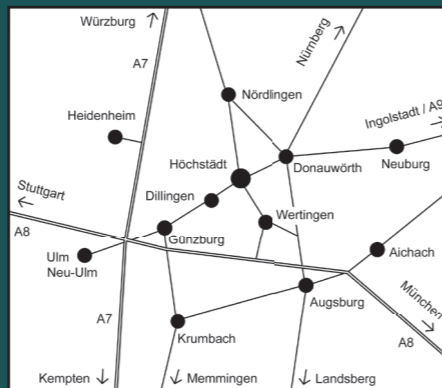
Würzburg ↑
A7
Nürnberg ↗
Nördlingen
Heidenheim
Ingolstadt / A9 →
Höchstädt
Donauwörth
Neuburg
Dillingen
Stuttgart ←
Wertingen
A8
Günzburg
Ulm
Neu-Ulm
Aichach
München ↘
Augsburg
A7
Krumbach
A8
Kempten ↓
↓ Memmingen
↓ Landsberg